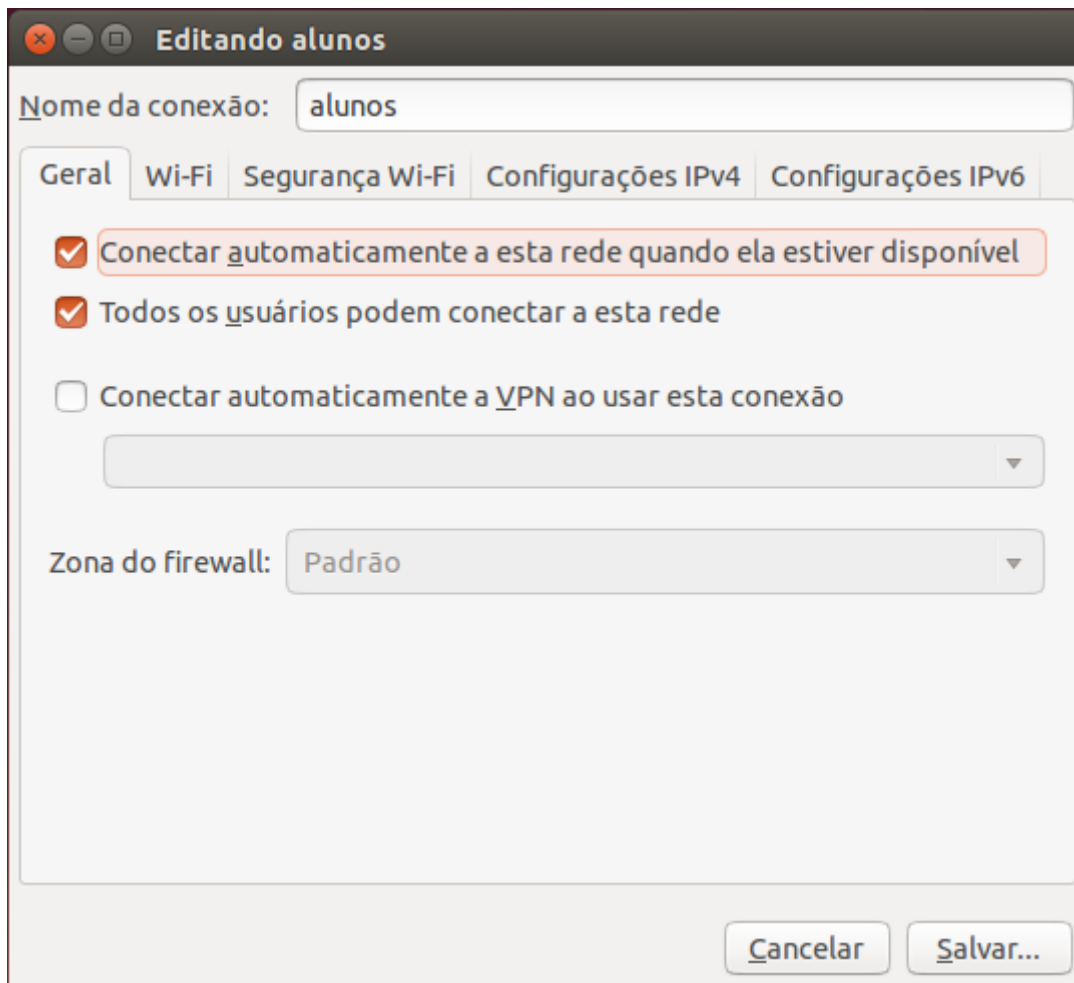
Editando alunos

Nome da conexão: alunos

Geral | Wi-Fi | Segurança Wi-Fi | Configurações IPv4 | Configurações IPv6

Conectar automaticamente a esta rede quando ela estiver disponível

Todos os usuários podem conectar a esta rede

Conectar automaticamente a VPN ao usar esta conexão

Zona do firewall: Padrão

Cancelar Salvar...